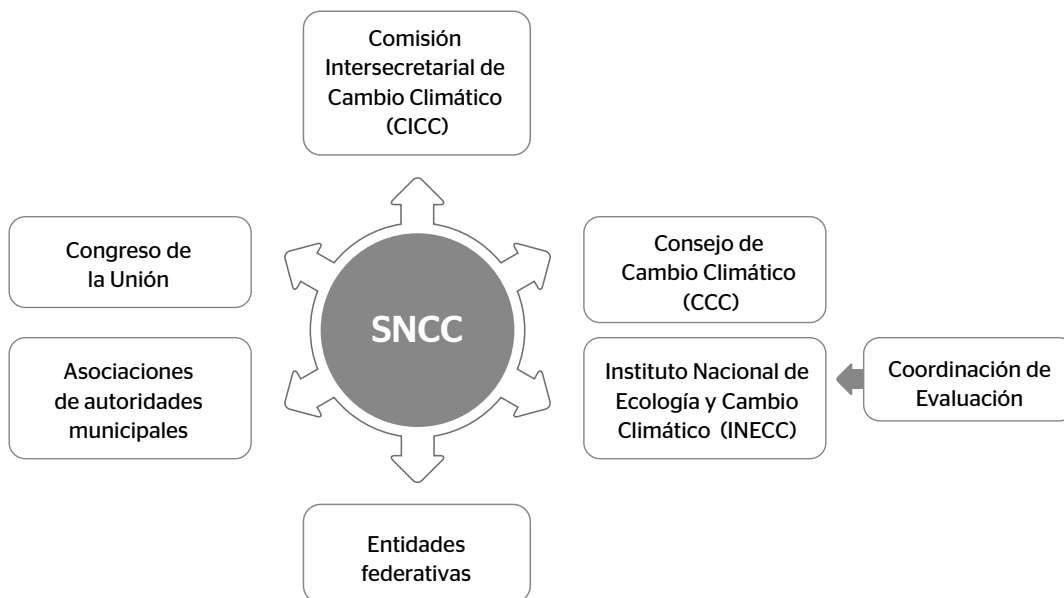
Comisión Intersecretarial de Cambio Climático (CICC)

Congreso de la Unión

Consejo de Cambio Climático (CCC)

SNCC

Asociaciones de autoridades municipales

Instituto Nacional de Ecología y Cambio Climático (INECC)

Coordinación de Evaluación

Entidades federativas